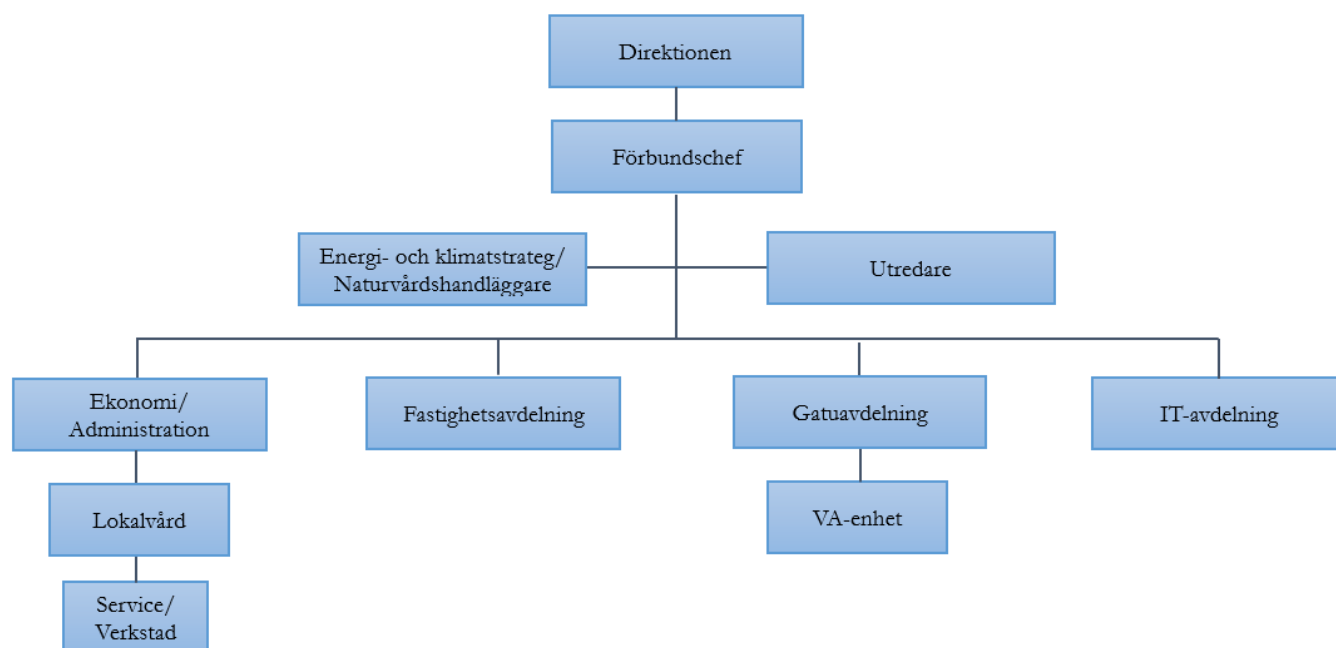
Direktionen

Förbundschef

Energi- och klimatstrateg/ Naturvårdshandläggare

Utredare

Ekonomi/ Administration

Fastighetsavdelning

Gatuavdelning

IT-avdelning

Lokalvård

VA-enhet

Service/ Verkstad